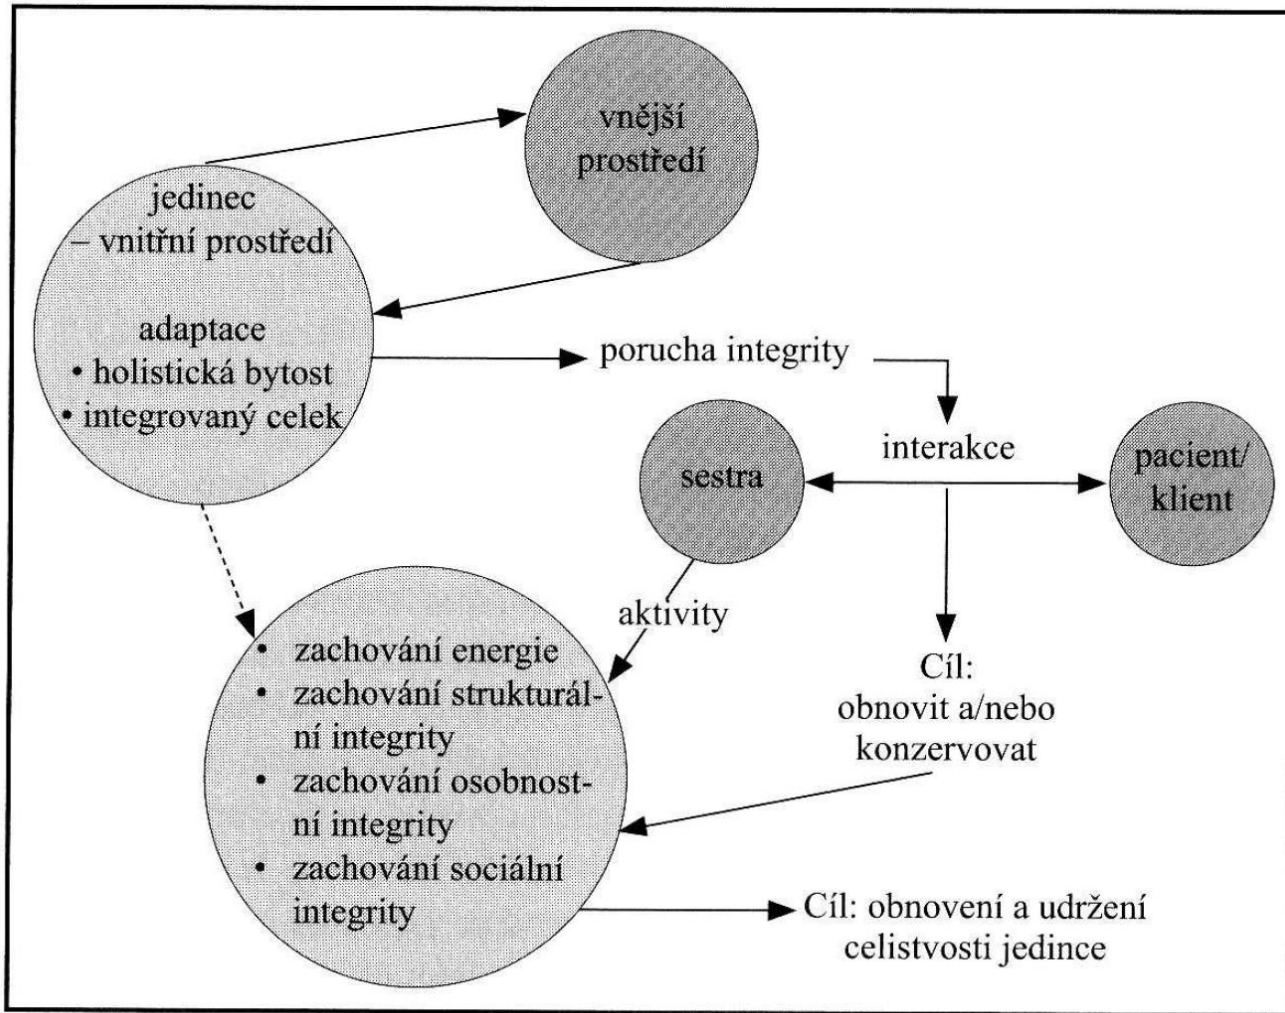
vnější prostředí

jedinec – vnitřní prostředí

adaptace
• holistická bytost
• integrovaný celek

porucha integrity

interakce

sestra

pacient/ klient

aktivity

• zachování energie
• zachování strukturální integrity
• zachování osobnostní integrity
• zachování sociální integrity

Cíl: obnovit a/nebo konzervovat

Cíl: obnovení a udržení celistvosti jedince